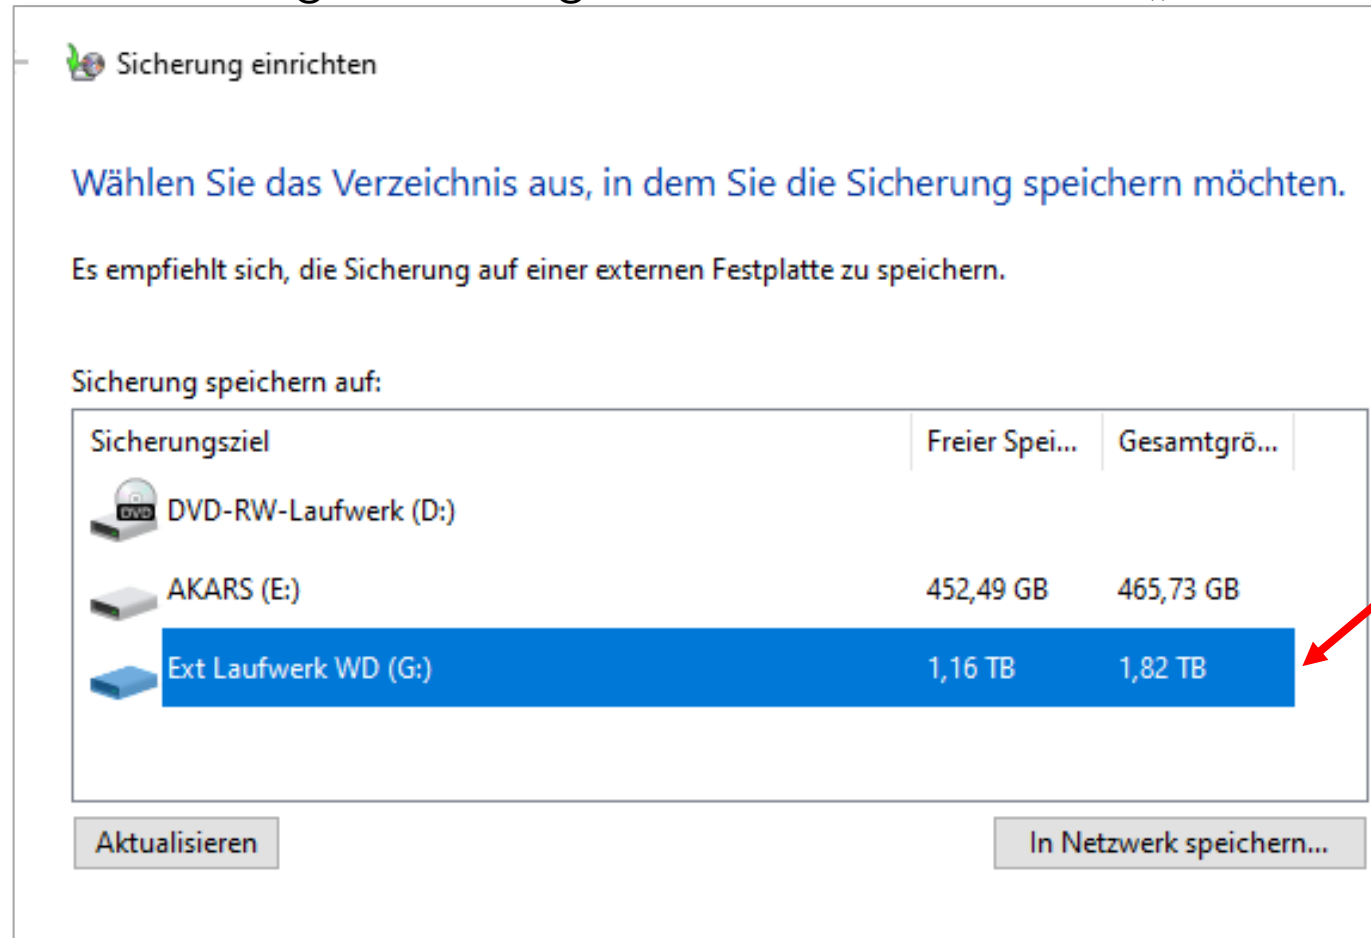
Sicherung einrichten

Wählen Sie das Verzeichnis aus, in dem Sie die Sicherung speichern möchten.

Es empfiehlt sich, die Sicherung auf einer externen Festplatte zu speichern.

Sicherung speichern auf:

| Sicherungsziel | Freier Spei... | Gesamtgrö... |
|---|---|---|
| DVD-RW-Laufwerk (D:) | | |
| AKARS (E:) | 452,49 GB | 465,73 GB |
| Ext Laufwerk WD (G:) | 1,16 TB | 1,82 TB |

Aktualisieren

In Netzwerk speichern...